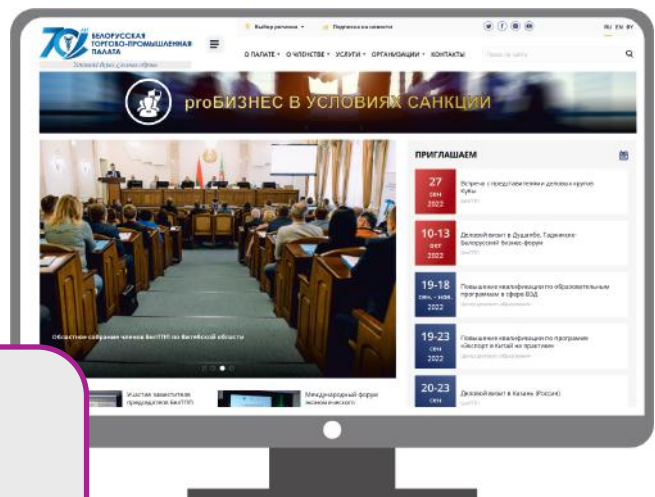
70 БЕЛОРУССКАЯ ТОРГОВО-ПРОМЫШЛЕННАЯ ПАЛАТА

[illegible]

Выбор региона • Подписка на новости

RU EN BY

О ПАЛАТЕ • О ЧЛЕНСТВЕ • УСЛУГИ • ОРГАНИЗАЦИИ • КОНТАКТЫ

Поиск по сайту

proБИЗНЕС В УСЛОВИЯХ САНКЦИЙ

Областное собрание членов БелТПП по Витебской области

ПРИГЛАШАЕМ

27 сен 2022 Встреча с представителями деловых кругов Кубы

10-13 окт 2022 Деловой визит в Душанбе. Таджикско-Белорусский бизнес-форум

19-18 сен. - ноя. 2022 Повышение квалификации по образовательным программам в сфере ВЭД

19-23 сен 2022 Повышение квалификации по программе «Экспорт в Китай на практике»

20-23 сен Деловой визит в Казань (Россия)

Участие казахстанских предприятий БелТПП

Международный форум экономического